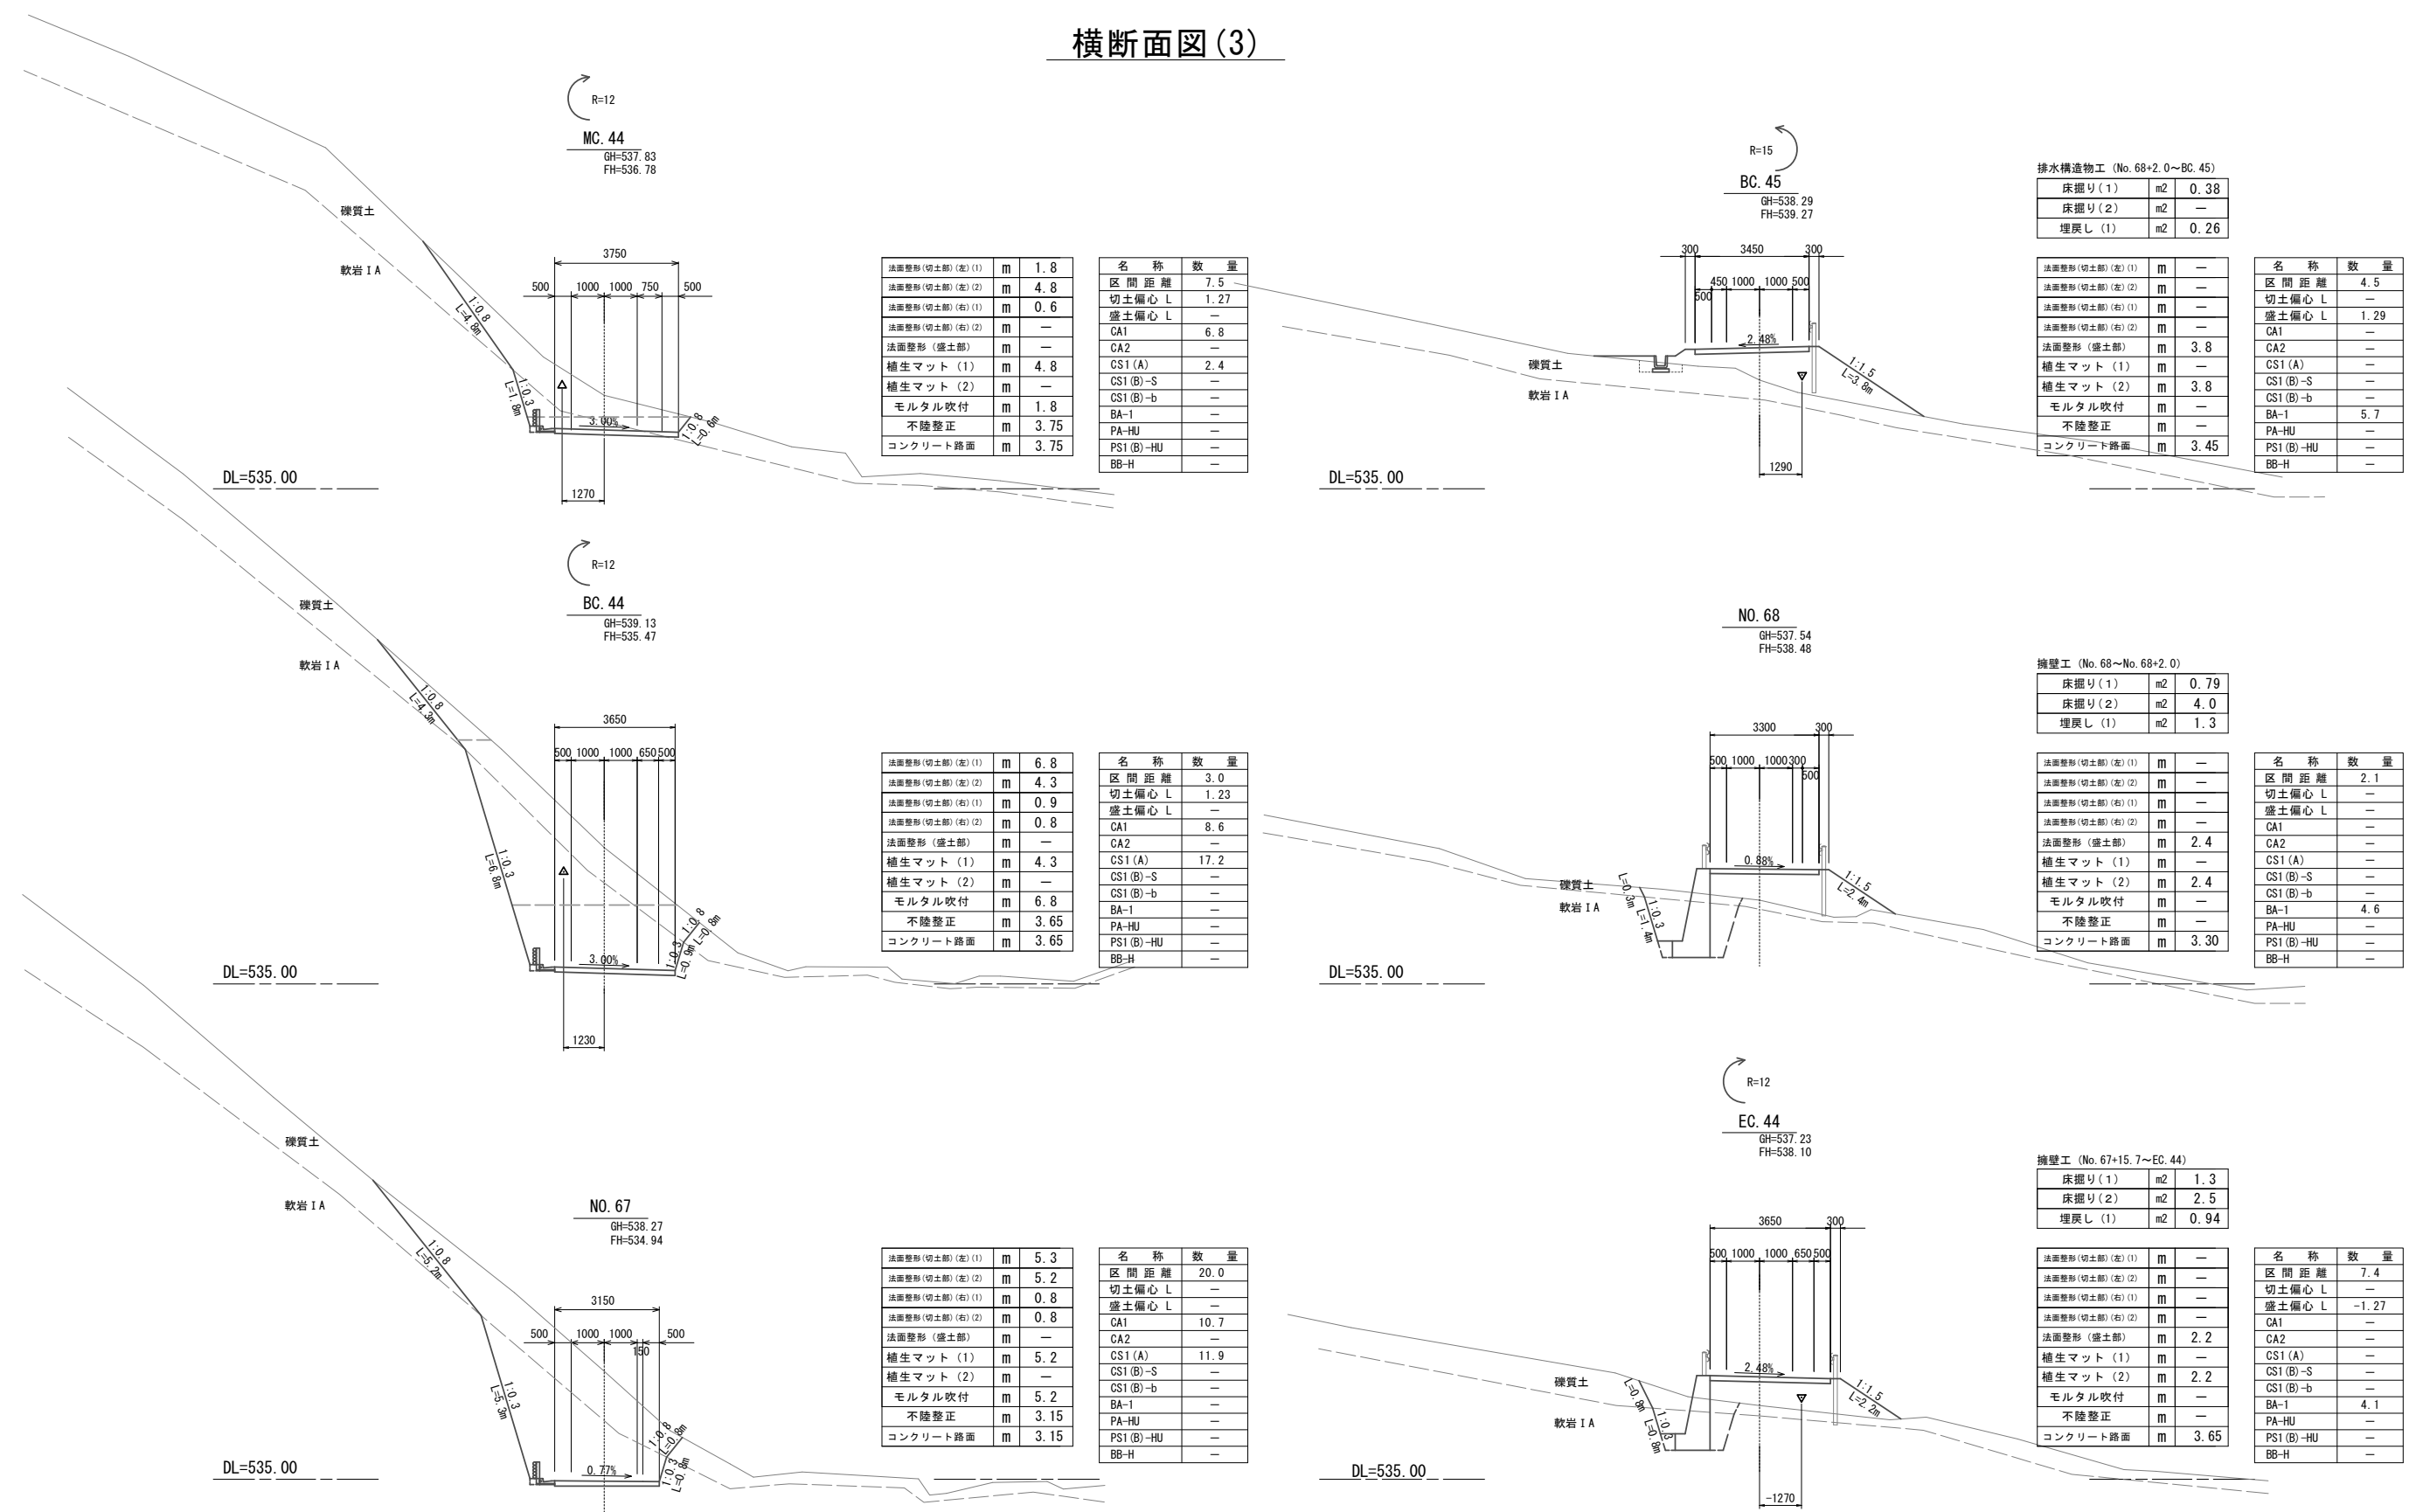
横断面図(3)

R=12
MC.44
GH=537.83
FH=536.78

礫質土
軟岩ⅠA

3750
500 1000 1000 750 500
1:0.8
L=4.8m
1:0.3
L=1.8m
3.00%
1:0.8
L=0.6m
1270
DL=535.00

| 法面整形(切土部)(左)(1) | m | 1.8 |
|---|---|---|
| 法面整形(切土部)(左)(2) | m | 4.8 |
| 法面整形(切土部)(右)(1) | m | 0.6 |
| 法面整形(切土部)(右)(2) | m | — |
| 法面整形(盛土部) | m | — |
| 植生マット (1) | m | 4.8 |
| 植生マット (2) | m | — |
| モルタル吹付 | m | 1.8 |
| 不陸整正 | m | 3.75 |
| コンクリート路面 | m | 3.75 |

| 名称 | 数量 |
|---|---|
| 区間距離 | 7.5 |
| 切土偏心 L | 1.27 |
| 盛土偏心 L | — |
| CA1 | 6.8 |
| CA2 | — |
| CS1(A) | 2.4 |
| CS1(B)-S | — |
| CS1(B)-b | — |
| BA-1 | — |
| PA-HU | — |
| PS1(B)-HU | — |
| BB-H | — |

R=15
BC.45
GH=538.29
FH=539.27

300 3450 300
450 1000 1000 500
500
2.48%
1:1.5
L=3.8m
礫質土
軟岩ⅠA
1290
DL=535.00

排水構造物工 (No.68+2.0~BC.45)

| 床掘り(1) | m2 | 0.38 |
|---|---|---|
| 床掘り(2) | m2 | — |
| 埋戻し (1) | m2 | 0.26 |

| 法面整形(切土部)(左)(1) | m | — |
|---|---|---|
| 法面整形(切土部)(左)(2) | m | — |
| 法面整形(切土部)(右)(1) | m | — |
| 法面整形(切土部)(右)(2) | m | — |
| 法面整形(盛土部) | m | 3.8 |
| 植生マット (1) | m | — |
| 植生マット (2) | m | 3.8 |
| モルタル吹付 | m | — |
| 不陸整正 | m | — |
| コンクリート路面 | m | 3.45 |

| 名称 | 数量 |
|---|---|
| 区間距離 | 4.5 |
| 切土偏心 L | — |
| 盛土偏心 L | 1.29 |
| CA1 | — |
| CA2 | — |
| CS1(A) | — |
| CS1(B)-S | — |
| CS1(B)-b | — |
| BA-1 | 5.7 |
| PA-HU | — |
| PS1(B)-HU | — |
| BB-H | — |

R=12
BC.44
GH=539.13
FH=535.47

礫質土
軟岩ⅠA
3650
500 1000 1000 650 500
1:0.8
L=4.3m
1:0.3
L=6.8m
3.00%
1:0.8
L=0.8m
1:0.3
L=0.9m
1230
DL=535.00

| 法面整形(切土部)(左)(1) | m | 6.8 |
|---|---|---|
| 法面整形(切土部)(左)(2) | m | 4.3 |
| 法面整形(切土部)(右)(1) | m | 0.9 |
| 法面整形(切土部)(右)(2) | m | 0.8 |
| 法面整形(盛土部) | m | — |
| 植生マット (1) | m | 4.3 |
| 植生マット (2) | m | — |
| モルタル吹付 | m | 6.8 |
| 不陸整正 | m | 3.65 |
| コンクリート路面 | m | 3.65 |

| 名称 | 数量 |
|---|---|
| 区間距離 | 3.0 |
| 切土偏心 L | 1.23 |
| 盛土偏心 L | — |
| CA1 | 8.6 |
| CA2 | — |
| CS1(A) | 17.2 |
| CS1(B)-S | — |
| CS1(B)-b | — |
| BA-1 | — |
| PA-HU | — |
| PS1(B)-HU | — |
| BB-H | — |

NO.68
GH=537.54
FH=538.48

3300 300
500 1000 1000 300
500
0.88%
1:1.5
L=2.4m
礫質土
軟岩ⅠA
L=0.3m
1:0.3
L=1.4m
DL=535.00

擁壁工 (No.68~No.68+2.0)

| 床掘り(1) | m2 | 0.79 |
|---|---|---|
| 床掘り(2) | m2 | 4.0 |
| 埋戻し (1) | m2 | 1.3 |

| 法面整形(切土部)(左)(1) | m | — |
|---|---|---|
| 法面整形(切土部)(左)(2) | m | — |
| 法面整形(切土部)(右)(1) | m | — |
| 法面整形(切土部)(右)(2) | m | — |
| 法面整形(盛土部) | m | 2.4 |
| 植生マット (1) | m | — |
| 植生マット (2) | m | 2.4 |
| モルタル吹付 | m | — |
| 不陸整正 | m | — |
| コンクリート路面 | m | 3.30 |

| 名称 | 数量 |
|---|---|
| 区間距離 | 2.1 |
| 切土偏心 L | — |
| 盛土偏心 L | — |
| CA1 | — |
| CA2 | — |
| CS1(A) | — |
| CS1(B)-S | — |
| CS1(B)-b | — |
| BA-1 | 4.6 |
| PA-HU | — |
| PS1(B)-HU | — |
| BB-H | — |

礫質土
軟岩ⅠA
NO.67
GH=538.27
FH=534.94

3150
500 1000 1000 500
150
1:0.8
L=5.2m
1:0.3
L=5.3m
0.77%
1:0.8
L=0.8m
1:0.3
L=0.8m
DL=535.00

| 法面整形(切土部)(左)(1) | m | 5.3 |
|---|---|---|
| 法面整形(切土部)(左)(2) | m | 5.2 |
| 法面整形(切土部)(右)(1) | m | 0.8 |
| 法面整形(切土部)(右)(2) | m | 0.8 |
| 法面整形(盛土部) | m | — |
| 植生マット (1) | m | 5.2 |
| 植生マット (2) | m | — |
| モルタル吹付 | m | 5.2 |
| 不陸整正 | m | 3.15 |
| コンクリート路面 | m | 3.15 |

| 名称 | 数量 |
|---|---|
| 区間距離 | 20.0 |
| 切土偏心 L | — |
| 盛土偏心 L | — |
| CA1 | 10.7 |
| CA2 | — |
| CS1(A) | 11.9 |
| CS1(B)-S | — |
| CS1(B)-b | — |
| BA-1 | — |
| PA-HU | — |
| PS1(B)-HU | — |
| BB-H | — |

R=12
EC.44
GH=537.23
FH=538.10

3650 300
500 1000 1000 650 500
2.48%
1:1.5
L=2.2m
礫質土
軟岩ⅠA
L=0.9m
1:0.3
L=0.8m
-1270
DL=535.00

擁壁工 (No.67+15.7~EC.44)

| 床掘り(1) | m2 | 1.3 |
|---|---|---|
| 床掘り(2) | m2 | 2.5 |
| 埋戻し (1) | m2 | 0.94 |

| 法面整形(切土部)(左)(1) | m | — |
|---|---|---|
| 法面整形(切土部)(左)(2) | m | — |
| 法面整形(切土部)(右)(1) | m | — |
| 法面整形(切土部)(右)(2) | m | — |
| 法面整形(盛土部) | m | 2.2 |
| 植生マット (1) | m | — |
| 植生マット (2) | m | 2.2 |
| モルタル吹付 | m | — |
| 不陸整正 | m | — |
| コンクリート路面 | m | 3.65 |

| 名称 | 数量 |
|---|---|
| 区間距離 | 7.4 |
| 切土偏心 L | — |
| 盛土偏心 L | -1.27 |
| CA1 | — |
| CA2 | — |
| CS1(A) | — |
| CS1(B)-S | — |
| CS1(B)-b | — |
| BA-1 | 4.1 |
| PA-HU | — |
| PS1(B)-HU | — |
| BB-H | — |